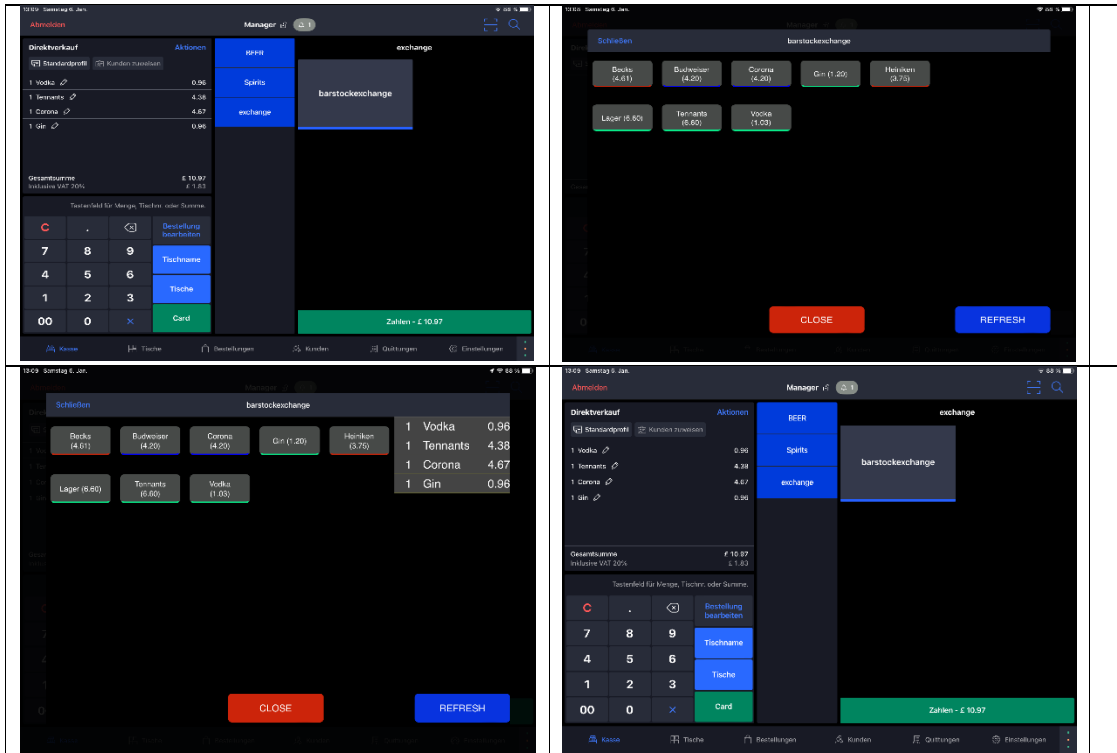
13:09 Samstag 6. Jan.

88 %

Abmelden

Manager

1

Direktverkauf

Aktionen

Standardprofil

Kunden zuweisen

1 Vodka 0.96

1 Tennants 4.38

1 Corona 4.67

1 Gin 0.96

Gesamtsumme £ 10.97

Inklusive VAT 20% £ 1.83

Tastenfeld für Menge, Tischnr. oder Summe.

| C | . | ⌫ | Bestellung bearbeiten |
|---|---|---|---|
| 7 | 8 | 9 | Tischname |
| 4 | 5 | 6 | |
| 1 | 2 | 3 | Tische |
| 00 | 0 | × | Card |

BEER

Spirits

exchange

exchange

barstockexchange

Zahlen - £ 10.97

Kasse

Tische

Bestellungen

Kunden

Quittungen

Einstellungen

13:09 Samstag 6. Jan.

88 %

Schließen

barstockexchange

Becks (4.61)

Budweiser (4.20)

Corona (4.20)

Gin (1.20)

Heiniken (3.75)

Lager (6.60)

Tennants (6.60)

Vodka (1.03)

CLOSE

REFRESH

13:09 Samstag 6. Jan.

88 %

Manager

Schließen

barstockexchange

Becks (4.61)

Budweiser (4.20)

Corona (4.20)

Gin (1.20)

Heiniken (3.75)

Lager (6.60)

Tennants (6.60)

Vodka (1.03)

| 1 | Vodka | 0.96 |
|---|---|---|
| 1 | Tennants | 4.38 |
| 1 | Corona | 4.67 |
| 1 | Gin | 0.96 |

CLOSE

REFRESH

13:09 Samstag 6. Jan.

88 %

Abmelden

Manager

1

Direktverkauf

Aktionen

Standardprofil

Kunden zuweisen

1 Vodka 0.96

1 Tennants 4.38

1 Corona 4.67

1 Gin 0.96

Gesamtsumme £ 10.97

Inklusive VAT 20% £ 1.83

Tastenfeld für Menge, Tischnr. oder Summe.

| C | . | ⌫ | Bestellung bearbeiten |
|---|---|---|---|
| 7 | 8 | 9 | Tischname |
| 4 | 5 | 6 | |
| 1 | 2 | 3 | Tische |
| 00 | 0 | × | Card |

BEER

Spirits

exchange

exchange

barstockexchange

Zahlen - £ 10.97

Kasse

Tische

Bestellungen

Kunden

Quittungen

Einstellungen